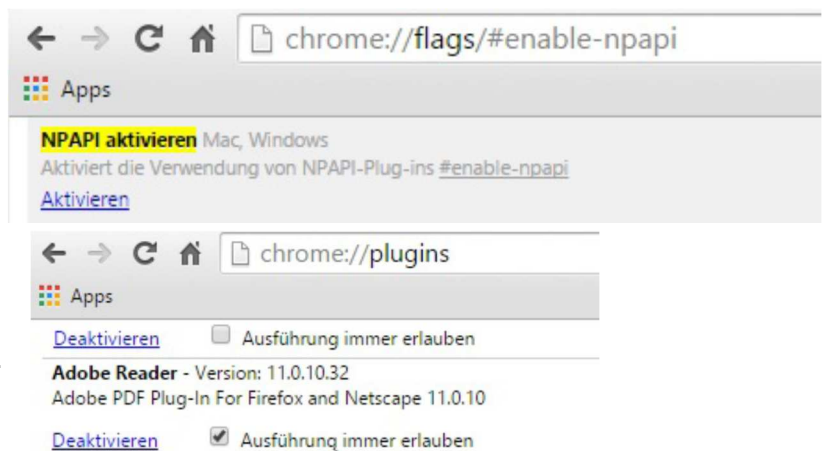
chrome://flags/#enable-npapi

Apps

NPAPI aktivieren Mac, Windows
Aktiviert die Verwendung von NPAPI-Plug-ins #enable-npapi
Aktivieren

chrome://plugins

Apps

Deaktivieren Ausführung immer erlauben

Adobe Reader - Version: 11.0.10.32
Adobe PDF Plug-In For Firefox and Netscape 11.0.10

Deaktivieren Ausführung immer erlauben